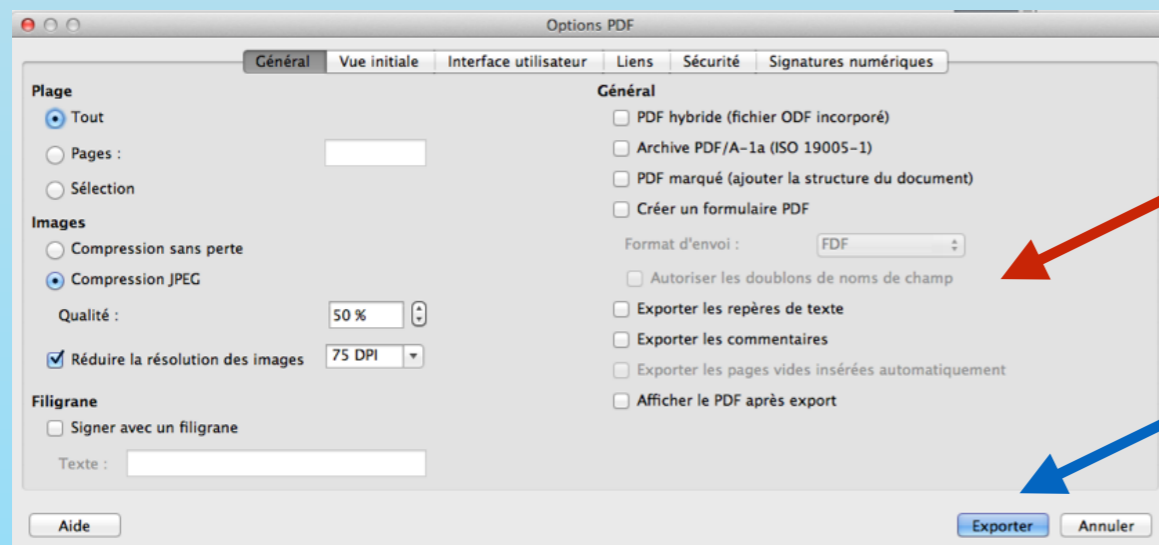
Options PDF

Général | Vue initiale | Interface utilisateur | Liens | Sécurité | Signatures numériques

Plage
Tout
Pages :
Sélection

Images
Compression sans perte
Compression JPEG
Qualité : 50 %
Réduire la résolution des images 75 DPI

Filigrane
Signer avec un filigrane
Texte :

Général
PDF hybride (fichier ODF incorporé)
Archive PDF/A-1a (ISO 19005-1)
PDF marqué (ajouter la structure du document)
Créer un formulaire PDF
Format d'envoi : FDF
Autoriser les doublons de noms de champ
Exporter les repères de texte
Exporter les commentaires
Exporter les pages vides insérées automatiquement
Afficher le PDF après export

Aide
Exporter
Annuler